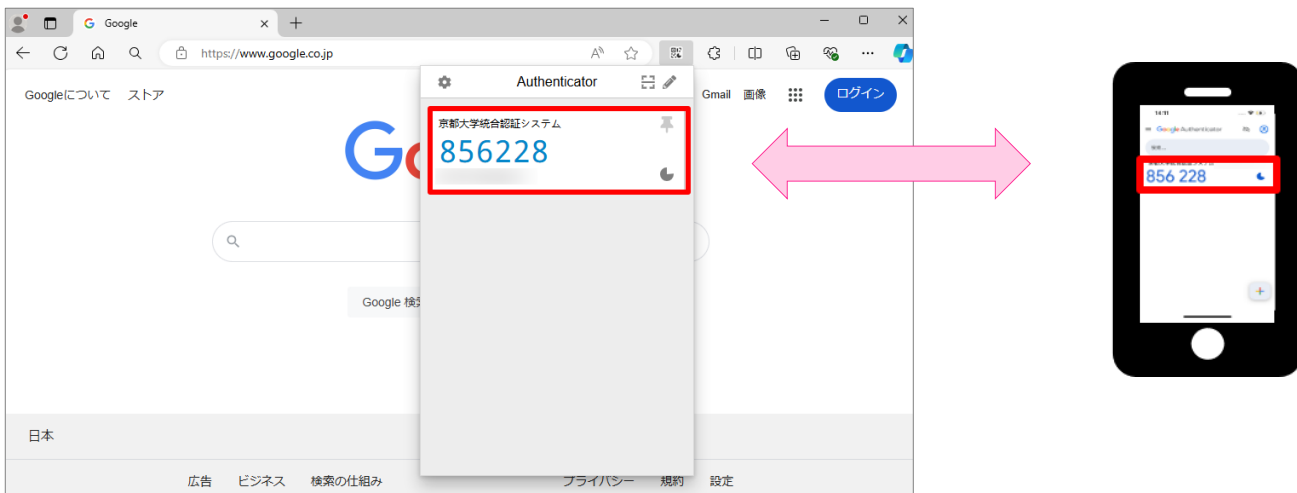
Google
https://www.google.co.jp
Googleについて ストア
Gmail 画像
ログイン
Authenticator
京都大学統合認証システム
856228
Google 検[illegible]
日本
広告 ビジネス 検索の仕組み
プライバシー 規約 設定
14:11
Google Authenticator
検索...
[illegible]
856 228
+